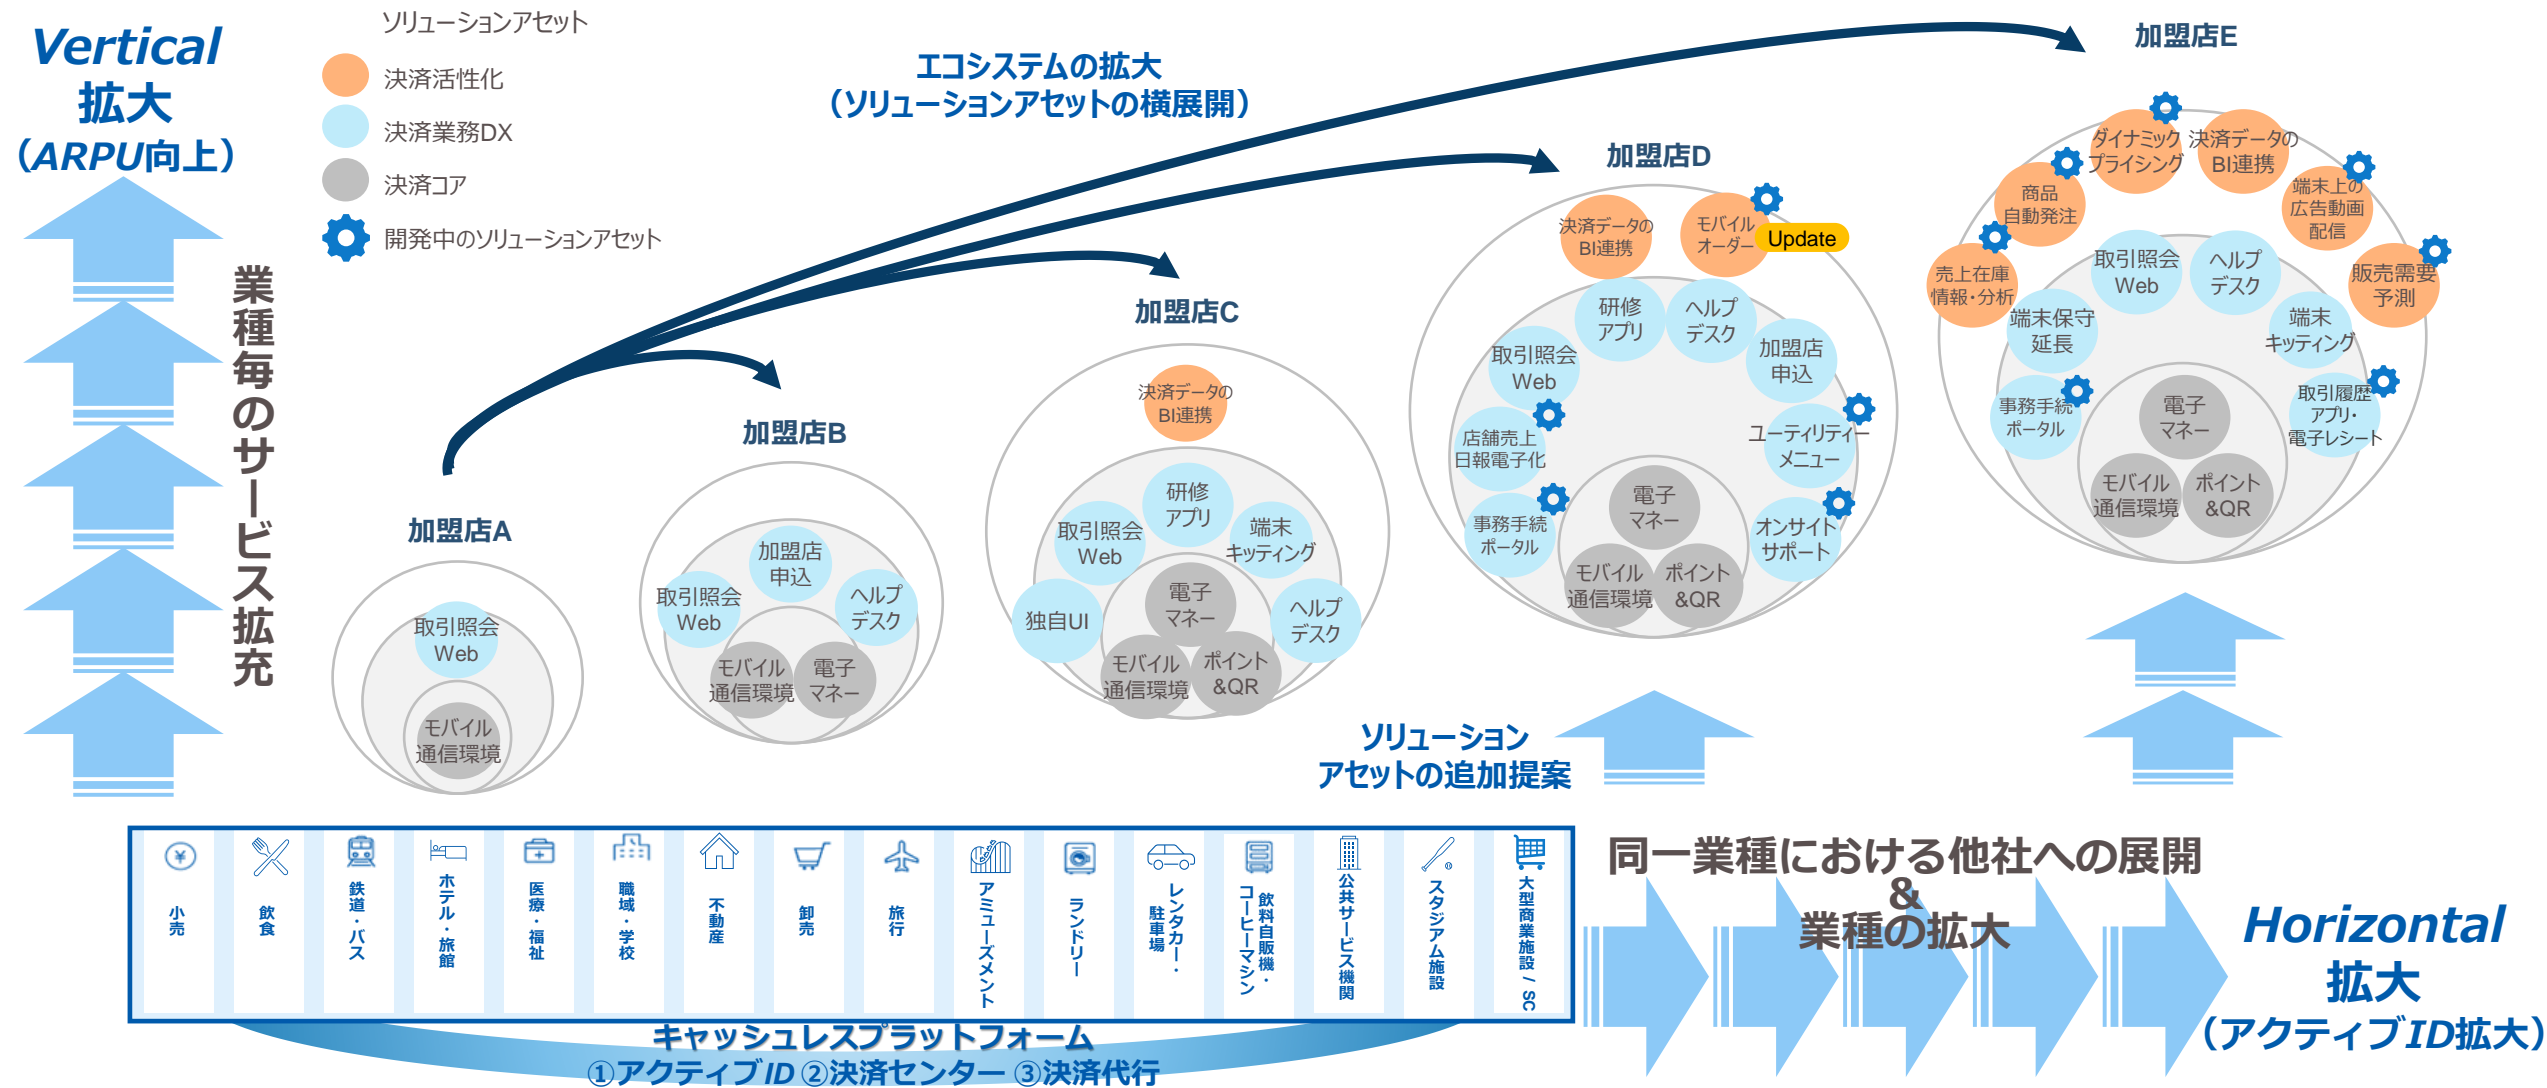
Vertical
拡大
（ARPU向上）

業種毎のサービス拡充

ソリューションアセット
決済活性化
決済業務DX
決済コア
開発中のソリューションアセット

エコシステムの拡大
（ソリューションアセットの横展開）

加盟店A
取引照会Web
モバイル通信環境

加盟店B
加盟店申込
取引照会Web
ヘルプデスク
モバイル通信環境
電子マネー

加盟店C
決済データのBI連携
研修アプリ
取引照会Web
端末キッティング
独自UI
電子マネー
ヘルプデスク
モバイル通信環境
ポイント&QR

加盟店D
決済データのBI連携
モバイルオーダー
Update
研修アプリ
ヘルプデスク
取引照会Web
加盟店申込
店舗売上日報電子化
ユーティリティーメニュー
電子マネー
事務手続ポータル
オンサイトサポート
モバイル通信環境
ポイント&QR

加盟店E
ダイナミックプライシング
決済データのBI連携
商品自動発注
端末上の広告動画配信
取引照会Web
ヘルプデスク
売上在庫情報・分析
販売需要予測
端末保守延長
端末キッティング
電子マネー
事務手続ポータル
取引履歴アプリ・電子レシート
モバイル通信環境
ポイント&QR

ソリューションアセットの追加提案

小売
飲食
鉄道・バス
ホテル・旅館
医療・福祉
職域・学校
不動産
卸売
旅行
アミューズメント
ランドリー
レンタカー・駐車場
飲料自販機・コーヒーマシン
公共サービス機関
スタジアム施設
大型商業施設／SC

キャッシュレスプラットフォーム
①アクティブID ②決済センター ③決済代行

同一業種における他社への展開
&
業種の拡大

Horizontal
拡大
（アクティブID拡大）